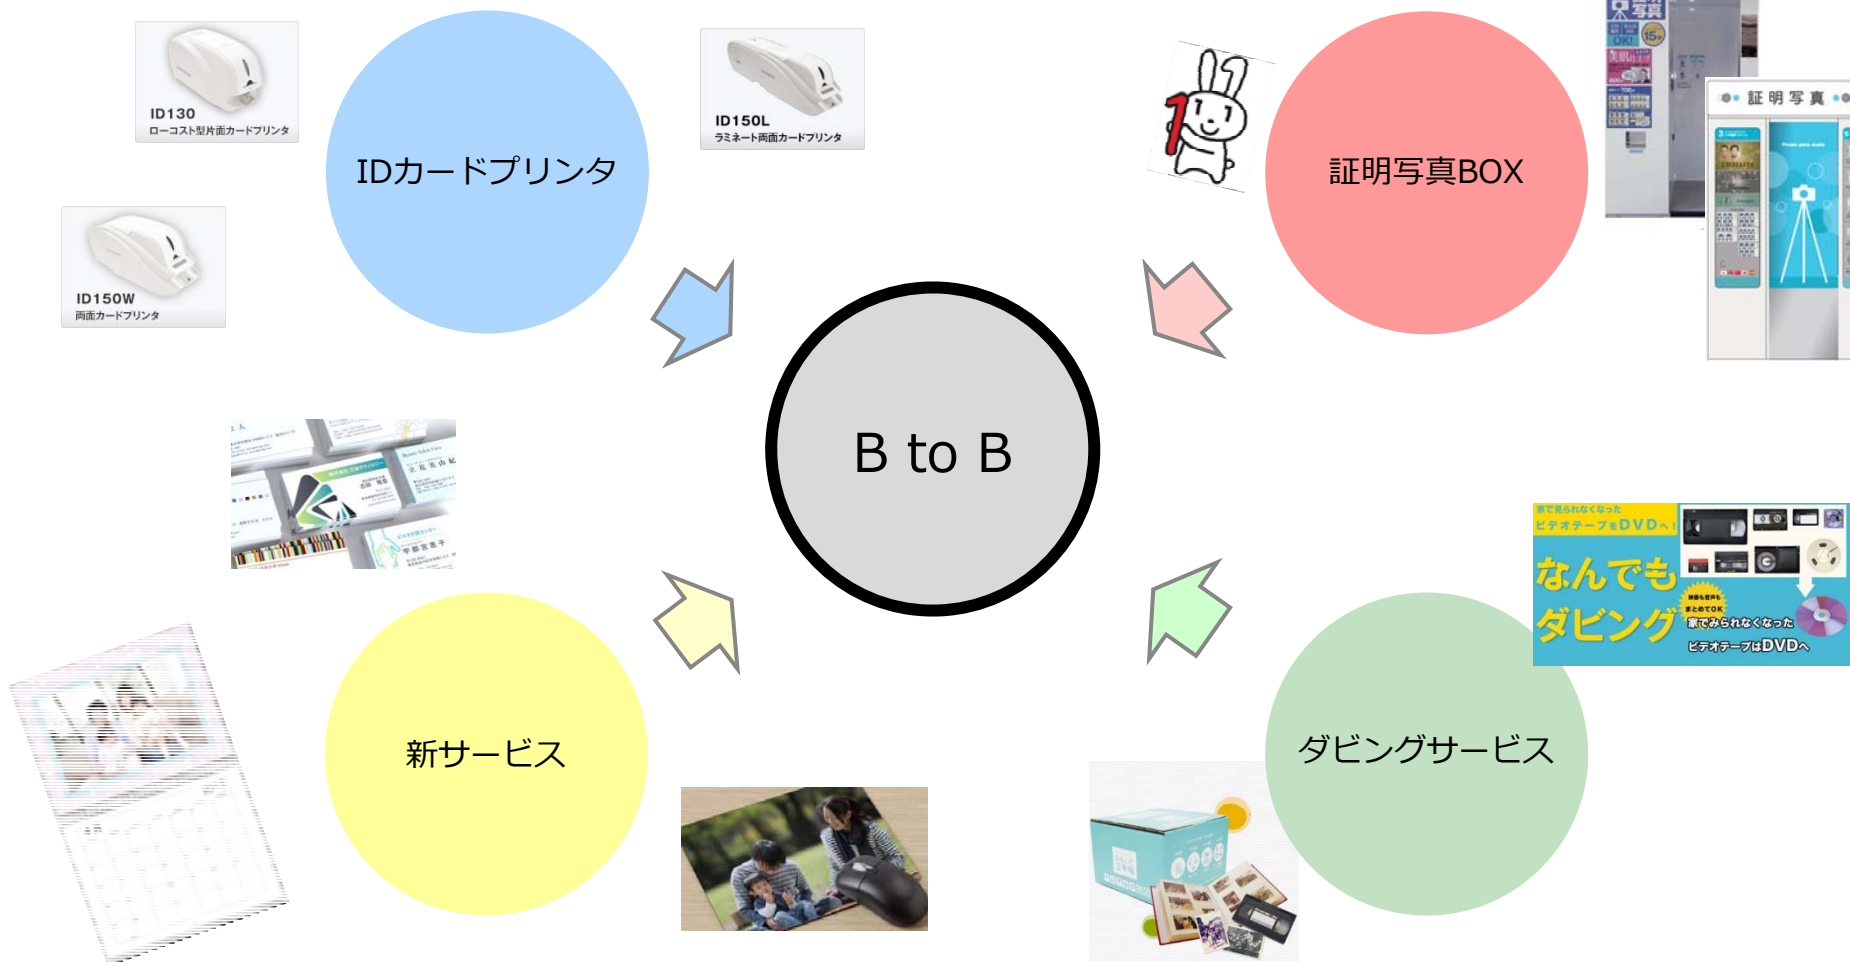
ID130
ローコスト型片面カードプリンタ

IDカードプリンタ

ID150L
ラミネート両面カードプリンタ

ID150W
両面カードプリンタ

証明写真BOX

証明写真

B to B

新サービス

家で見られなくなった
ビデオテープをDVDへ!
なんでもダビング
家でみられなくなった
ビデオテープはDVDへ

ダビングサービス